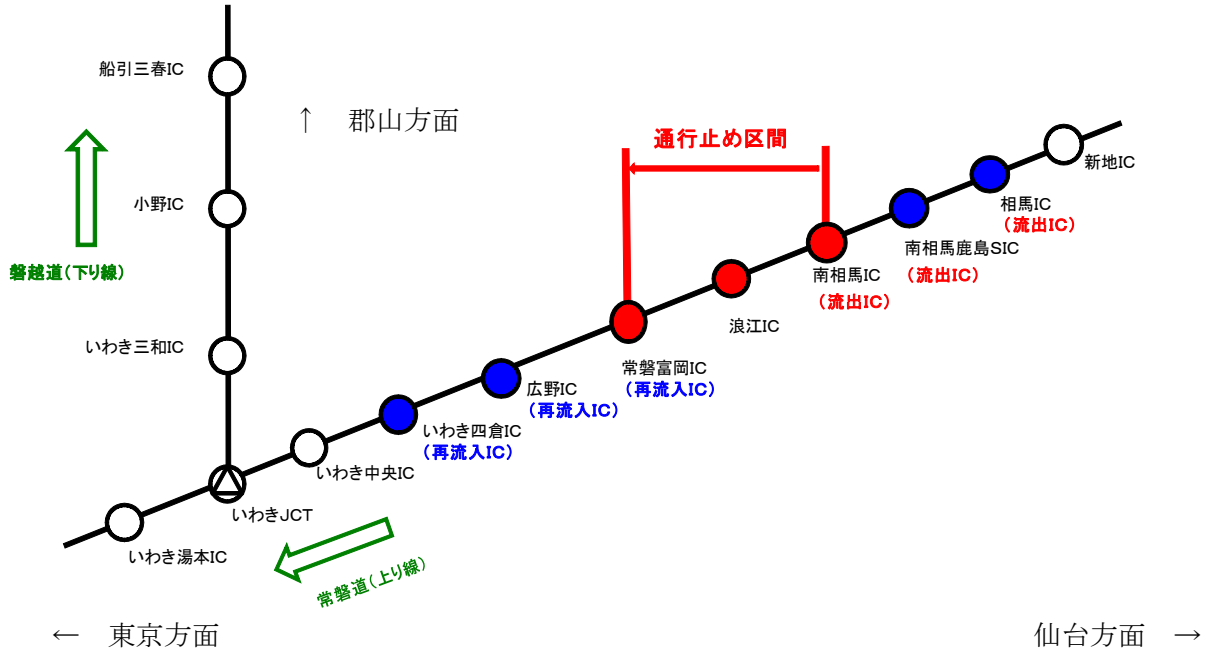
船引三春IC

↑　郡山方面

通行止め区間

新地IC

小野IC

相馬IC
（流出IC）

磐越道（下り線）

南相馬鹿島SIC
（流出IC）

南相馬IC
（流出IC）

いわき三和IC

浪江IC

常磐富岡IC
（再流入IC）

広野IC
（再流入IC）

いわき四倉IC
（再流入IC）

いわき中央IC

いわきJCT

いわき湯本IC

常磐道（上り線）

←　東京方面

仙台方面　→